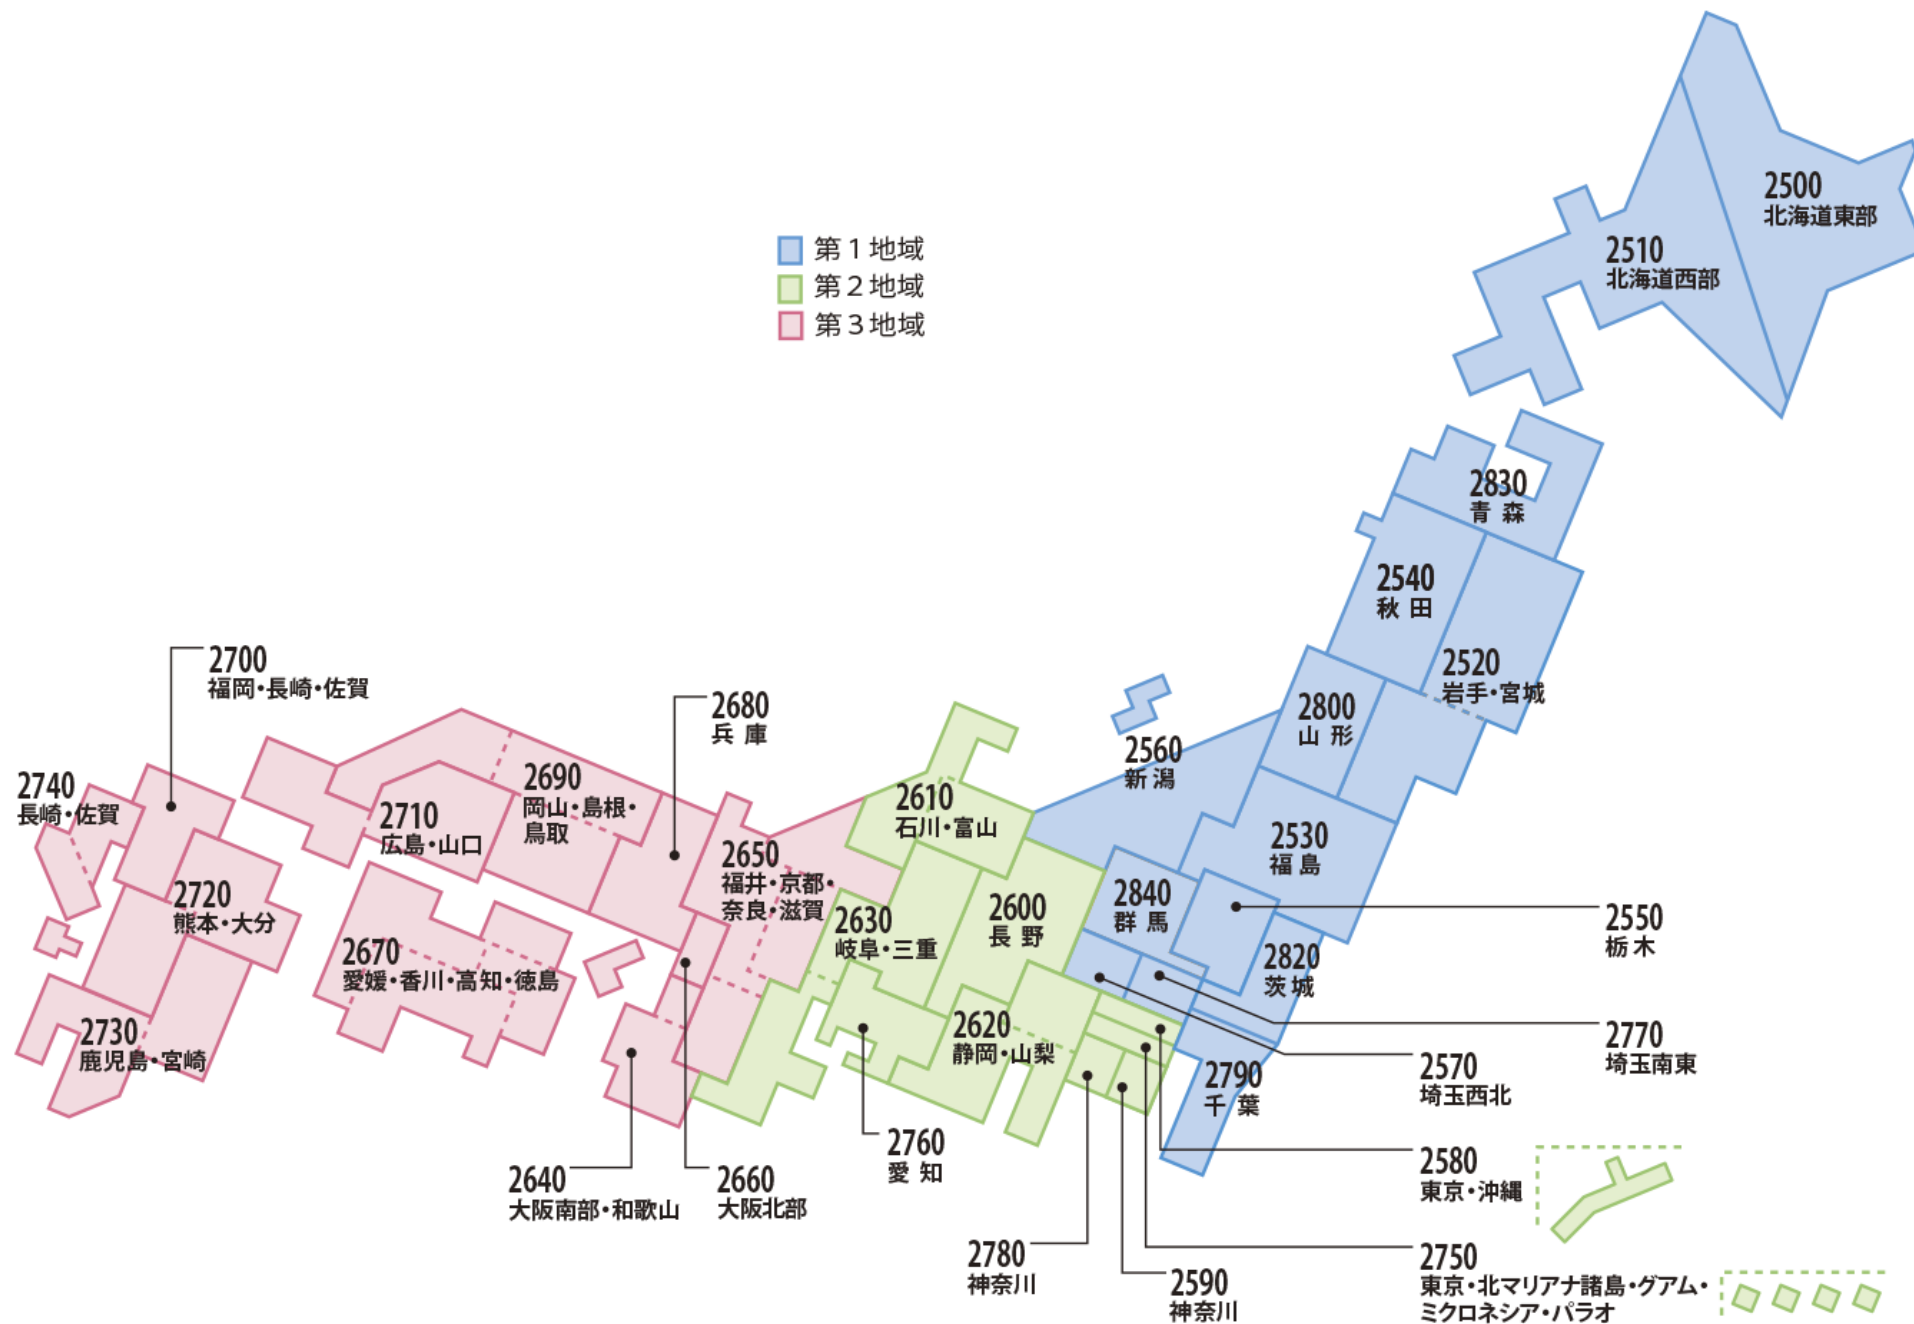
第１地域
第２地域
第３地域

2500
北海道東部

2510
北海道西部

2830
青 森

2540
秋 田

2520
岩手・宮城

2800
山 形

2560
新 潟

2530
福 島

2840
群 馬

2550
栃 木

2820
茨 城

2770
埼玉南東

2570
埼玉西北

2790
千 葉

2580
東京・沖縄

2750
東京・北マリアナ諸島・グアム・ミクロネシア・パラオ

2590
神奈川

2780
神奈川

2620
静岡・山梨

2600
長 野

2610
石川・富山

2630
岐阜・三重

2760
愛 知

2650
福井・京都・奈良・滋賀

2680
兵 庫

2660
大阪北部

2640
大阪南部・和歌山

2690
岡山・島根・鳥取

2710
広島・山口

2670
愛媛・香川・高知・徳島

2700
福岡・長崎・佐賀

2740
長崎・佐賀

2720
熊本・大分

2730
鹿児島・宮崎